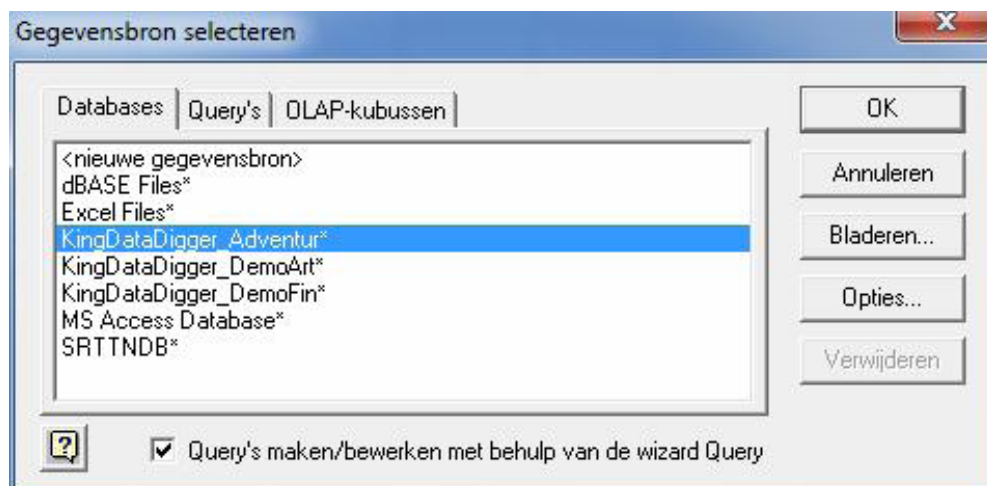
Gegevensbron selecteren

Databases | Query's | OLAP-kubussen

<nieuwe gegevensbron>
dBASE Files*
Excel Files*
KingDataDigger_Adventur*
KingDataDigger_DemoArt*
KingDataDigger_DemoFin*
MS Access Database*
SRTTNDB*

OK

Annuleren

Bladeren...

Opties...

Verwijderen

?

Query's maken/bewerken met behulp van de wizard Query